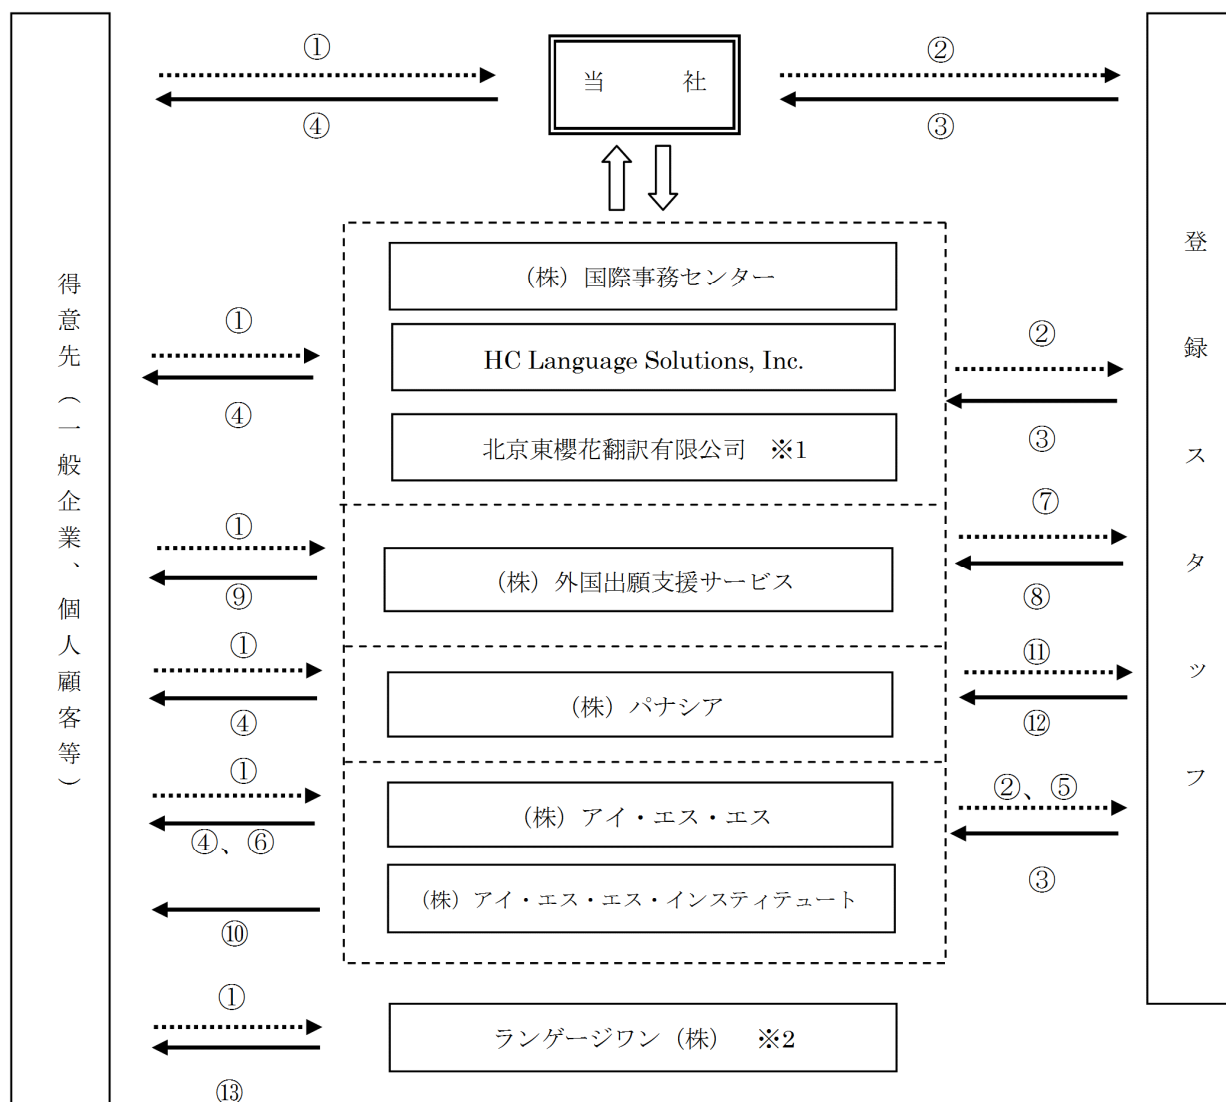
得意先（一般企業、個人顧客等）

①
④
当　社
②
③

登録スタッフ

（株）国際事務センター
HC Language Solutions, Inc.
北京東櫻花翻訳有限公司　※1
①
④
②
③

（株）外国出願支援サービス
①
⑨
⑦
⑧

（株）パナシア
①
④
⑪
⑫

（株）アイ・エス・エス
（株）アイ・エス・エス・インスティテュート
①
④、⑥
⑩
②、⑤
③

ランゲージワン（株）　※2
①
⑬